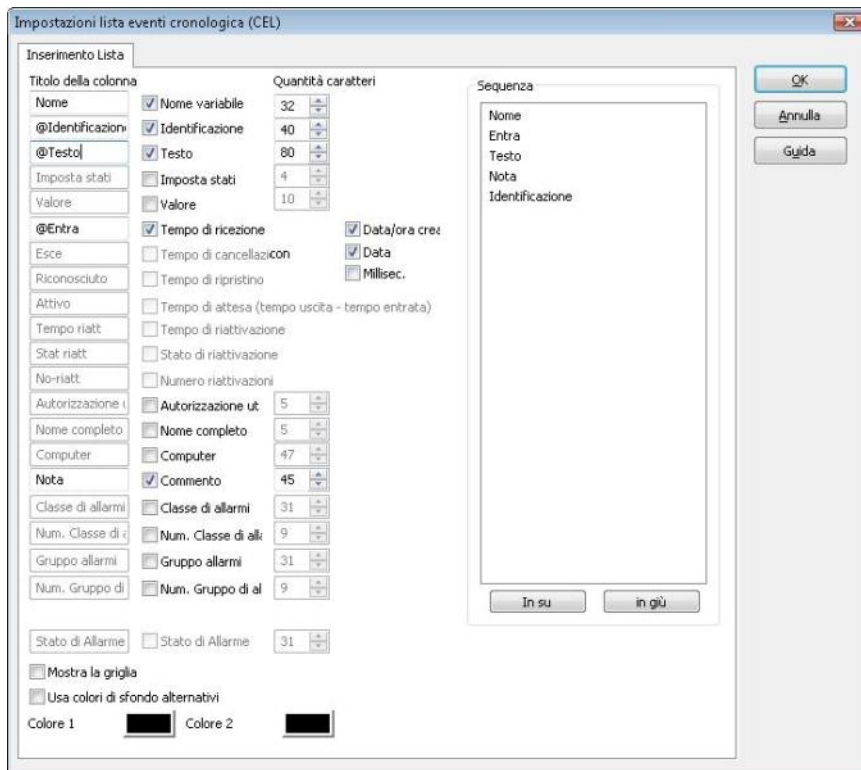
Impostazioni lista eventi cronologica (CEL)

Inserimento Lista

Titolo della colonna

Quantità caratteri

| | | |
|---|---|---|
| Nome | Nome variabile | 32 |
| @Identificazion | Identificazione | 40 |
| @Testo | Testo | 80 |
| Imposta stati | Imposta stati | 4 |
| Valore | Valore | 10 |
| @Entra | Tempo di ricezione | |
| Esce | Tempo di cancellazicon | |
| Riconosciuto | Tempo di ripristino | |
| Attivo | Tempo di attesa (tempo uscita - tempo entrata) | |
| Tempo riatt | Tempo di riattivazione | |
| Stat riatt | Stato di riattivazione | |
| No-riatt | Numero riattivazioni | |
| Autorizzazione | Autorizzazione ut | 5 |
| Nome completo | Nome completo | 5 |
| Computer | Computer | 47 |
| Nota | Commento | 45 |
| Classe di allarmi | Classe di allarmi | 31 |
| Num. Classe di | Num. Classe di all | 9 |
| Gruppo allarmi | Gruppo allarmi | 31 |
| Num. Gruppo di | Num. Gruppo di al | 9 |
| Stato di Allarme | Stato di Allarme | 31 |

Data/ora crea
Data
Millisec.

Sequenza
Nome
Entra
Testo
Nota
Identificazione

In su
in giù

Mostra la griglia
Usa colori di sfondo alternativi
Colore 1
Colore 2

OK
Annulla
Guida